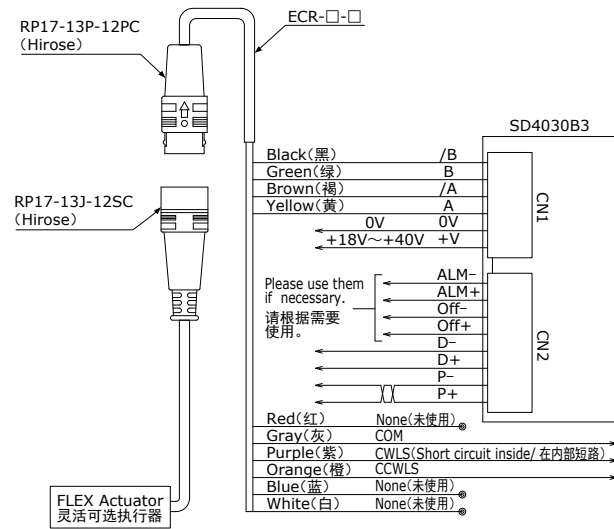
RP17-13P-12PC
(Hirose)

ECR-□-□

SD4030B3

Black(黑) /B
Green(绿) B
Brown(褐) /A
Yellow(黄) A
0V 0V
+18V~+40V +V

CN1

Please use them if necessary.
请根据需要使用。

ALM−
ALM+
Off−
Off+
D−
D+
P−
P+

CN2

RP17-13J-12SC
(Hirose)

Red(红) None(未使用)
Gray(灰) COM
Purple(紫) CWLS(Short circuit inside/ 在内部短路)
Orange(橙) CCWLS
Blue(蓝) None(未使用)
White(白) None(未使用)

FLEX Actuator
灵活可选执行器